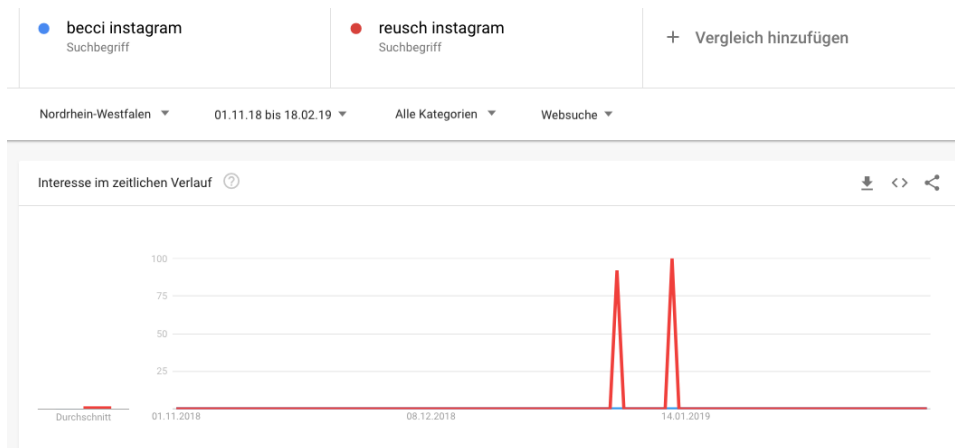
becci instagram
Suchbegriff

reusch instagram
Suchbegriff

+ Vergleich hinzufügen

Nordrhein-Westfalen ▼ 01.11.18 bis 18.02.19 ▼ Alle Kategorien ▼ Websuche ▼

Interesse im zeitlichen Verlauf ?

100
75
50
25

Durchschnitt 01.11.2018 08.12.2018 14.01.2019